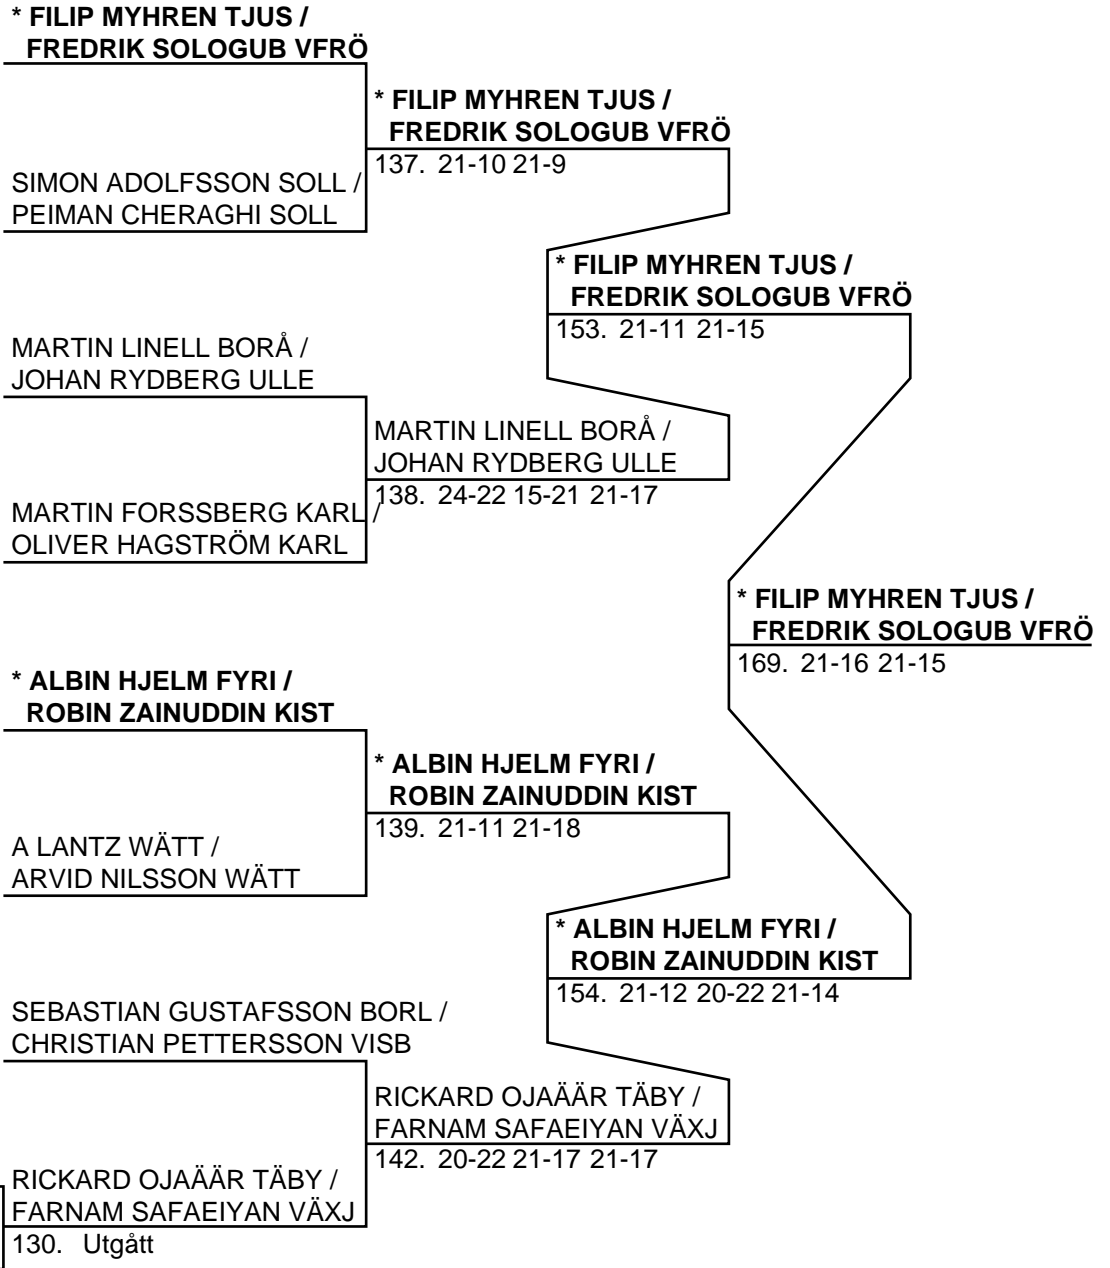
* FILIP MYHREN TJUS / FREDRIK SOLOGUB VFRÖ

SIMON ADOLFSSON SOLL / PEIMAN CHERAGHI SOLL

* FILIP MYHREN TJUS / FREDRIK SOLOGUB VFRÖ
137. 21-10 21-9

MARTIN LINELL BORÅ / JOHAN RYDBERG ULLE

MARTIN FORSSBERG KARL / OLIVER HAGSTRÖM KARL

MARTIN LINELL BORÅ / JOHAN RYDBERG ULLE
138. 24-22 15-21 21-17

* FILIP MYHREN TJUS / FREDRIK SOLOGUB VFRÖ
153. 21-11 21-15

* FILIP MYHREN TJUS / FREDRIK SOLOGUB VFRÖ
169. 21-16 21-15

* ALBIN HJELM FYRI / ROBIN ZAINUDDIN KIST

A LANTZ WÄTT / ARVID NILSSON WÄTT

* ALBIN HJELM FYRI / ROBIN ZAINUDDIN KIST
139. 21-11 21-18

* ALBIN HJELM FYRI / ROBIN ZAINUDDIN KIST
154. 21-12 20-22 21-14

SEBASTIAN GUSTAFSSON BORL / CHRISTIAN PETTERSSON VISB

RICKARD OJAÄÄR TÄBY / FARNAM SAFAEIYAN VÄXJ
130. Utgått

RICKARD OJAÄÄR TÄBY / FARNAM SAFAEIYAN VÄXJ
142. 20-22 21-17 21-17